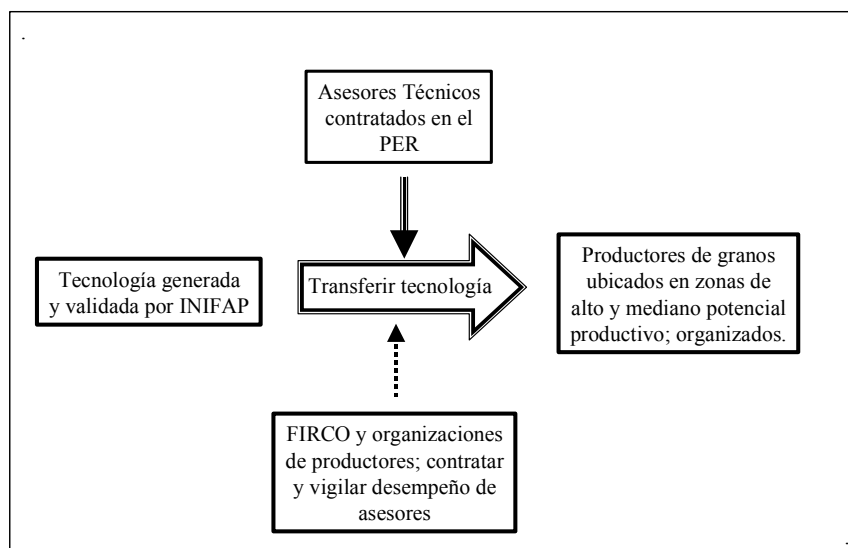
Asesores Técnicos contratados en el PER

Tecnología generada y validada por INIFAP

Transferir tecnología

Productores de granos ubicados en zonas de alto y mediano potencial productivo; organizados.

FIRCO y organizaciones de productores; contratar y vigilar desempeño de asesores